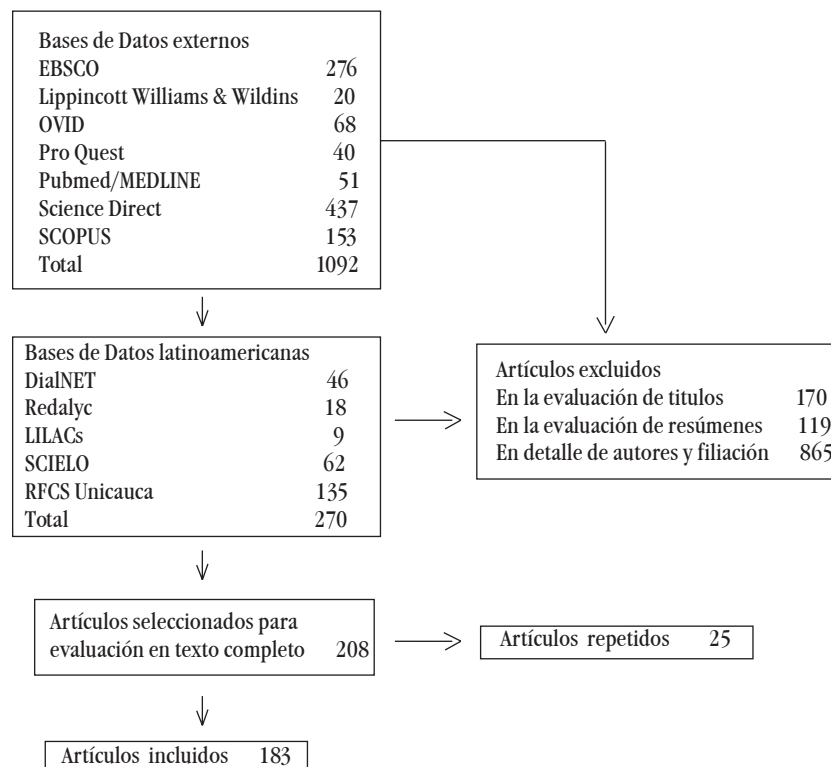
Bases de Datos externos
EBSCO 276
Lippincott Williams & Wildins 20
OVID 68
Pro Quest 40
Pubmed/MEDLINE 51
Science Direct 437
SCOPUS 153
Total 1092

Bases de Datos latinoamericanas
DialNET 46
Redalyc 18
LILACs 9
SCIELO 62
RFCS Unicauca 135
Total 270

Artículos excluidos
En la evaluación de titulos 170
En la evaluación de resúmenes 119
En detalle de autores y filiación 865

Artículos seleccionados para evaluación en texto completo 208

Artículos repetidos 25

Artículos incluidos 183